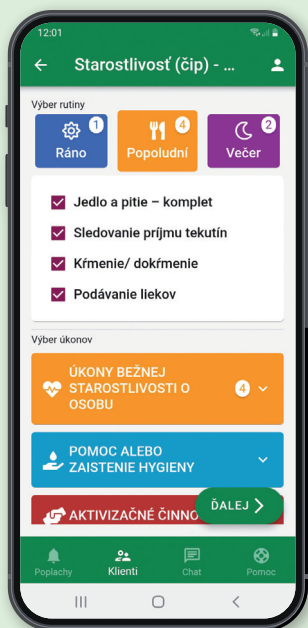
12:01

Starostlivosť (čip) - ...

Výber rutiny

1 Ráno

4 Popoludní

2 Večer

Jedlo a pitie – komplet

Sledovanie príjmu tekutín

Kŕmenie/ dokŕmenie

Podávanie liekov

Výber úkonov

ÚKONY BEŽNEJ STAROSTLIVOSTI O OSOBU 4

POMOC ALEBO ZAISTENIE HYGIENY

AKTIVIZAČNÉ ČINNO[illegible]

ĎALEJ

Poplachy Klienti Chat Pomoc